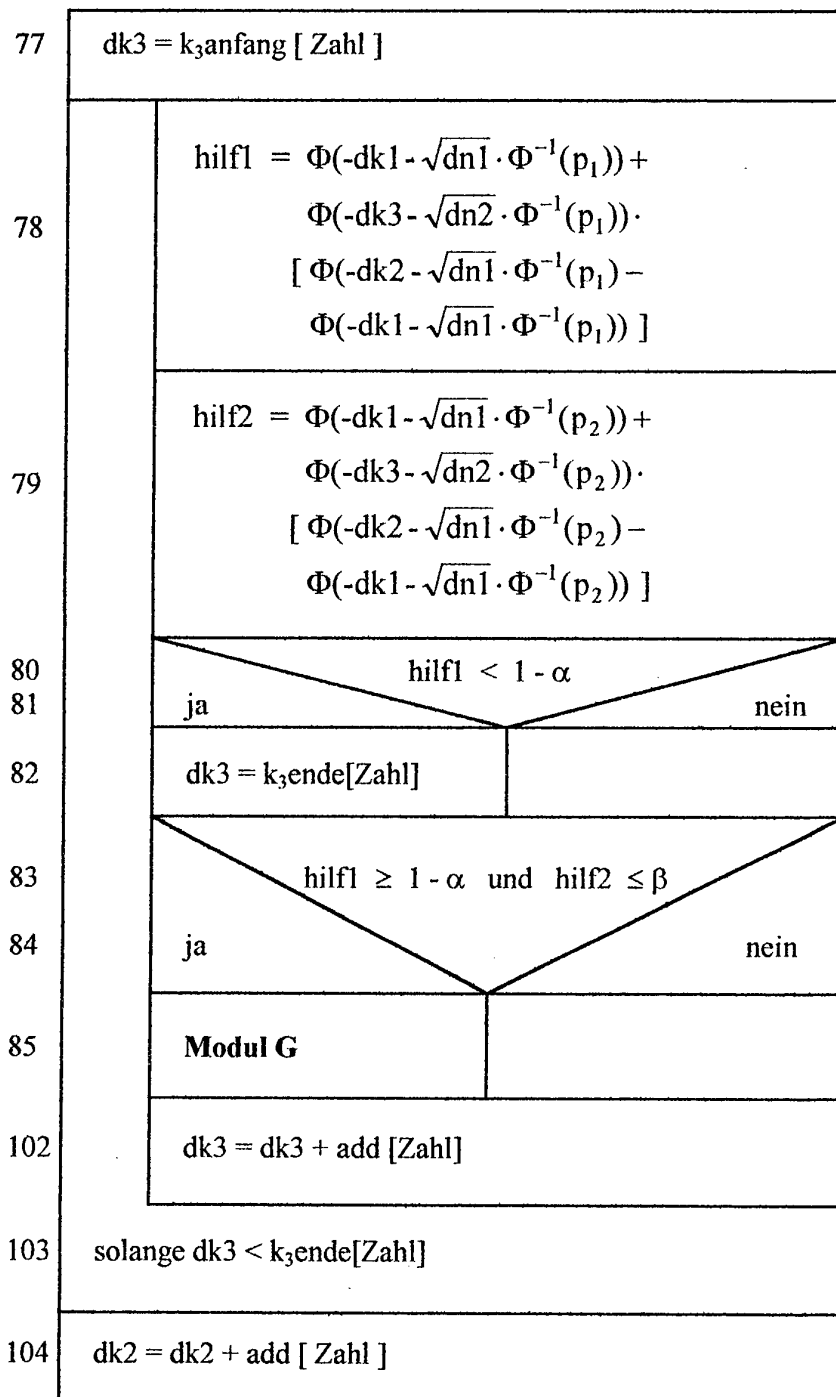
77 $dk3 = k_3anfang$ [ Zahl ]

78 $hilf1 = \Phi(-dk1 - \sqrt{dn1} \cdot \Phi^{-1}(p_1)) + \Phi(-dk3 - \sqrt{dn2} \cdot \Phi^{-1}(p_1)) \cdot [\, \Phi(-dk2 - \sqrt{dn1} \cdot \Phi^{-1}(p_1) - \Phi(-dk1 - \sqrt{dn1} \cdot \Phi^{-1}(p_1)) \,]$

79 $hilf2 = \Phi(-dk1 - \sqrt{dn1} \cdot \Phi^{-1}(p_2)) + \Phi(-dk3 - \sqrt{dn2} \cdot \Phi^{-1}(p_2)) \cdot [\, \Phi(-dk2 - \sqrt{dn1} \cdot \Phi^{-1}(p_2) - \Phi(-dk1 - \sqrt{dn1} \cdot \Phi^{-1}(p_2)) \,]$

80 $hilf1 < 1 - \alpha$

81 ja nein

82 $dk3 = k_3ende$[Zahl]

83 $hilf1 \geq 1 - \alpha$ und $hilf2 \leq \beta$

84 ja nein

85 **Modul G**

102 dk3 = dk3 + add [Zahl]

103 solange $dk3 < k_3ende$[Zahl]

104 dk2 = dk2 + add [ Zahl ]